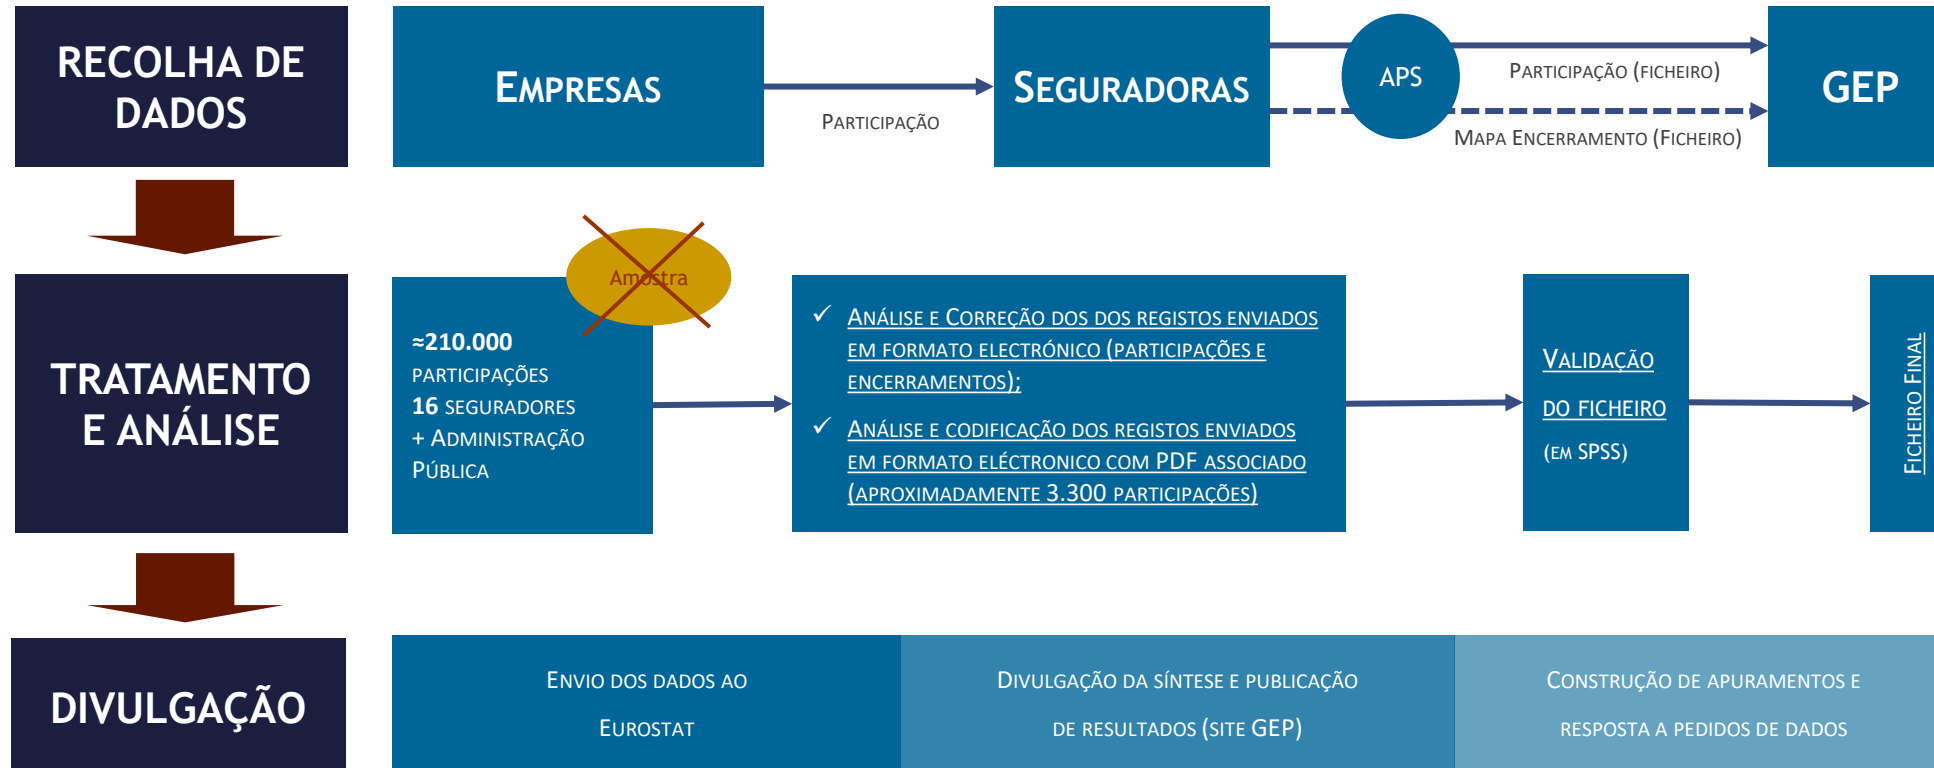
RECOLHA DE DADOS

EMPRESAS

PARTICIPAÇÃO

SEGURADORAS

APS

PARTICIPAÇÃO (FICHEIRO)

MAPA ENCERRAMENTO (FICHEIRO)

GEP

TRATAMENTO E ANÁLISE

Amostra

≈210.000 PARTICIPAÇÕES
16 SEGURADORES
+ ADMINISTRAÇÃO PÚBLICA

✓ ANÁLISE E CORREÇÃO DOS DOS REGISTOS ENVIADOS EM FORMATO ELECTRÓNICO (PARTICIPAÇÕES E ENCERRAMENTOS);

✓ ANÁLISE E CODIFICAÇÃO DOS REGISTOS ENVIADOS EM FORMATO ELÉCTRONICO COM PDF ASSOCIADO (APROXIMADAMENTE 3.300 PARTICIPAÇÕES)

VALIDAÇÃO DO FICHEIRO (EM SPSS)

FICHEIRO FINAL

DIVULGAÇÃO

ENVIO DOS DADOS AO EUROSTAT

DIVULGAÇÃO DA SÍNTESE E PUBLICAÇÃO DE RESULTADOS (SITE GEP)

CONSTRUÇÃO DE APURAMENTOS E RESPOSTA A PEDIDOS DE DADOS